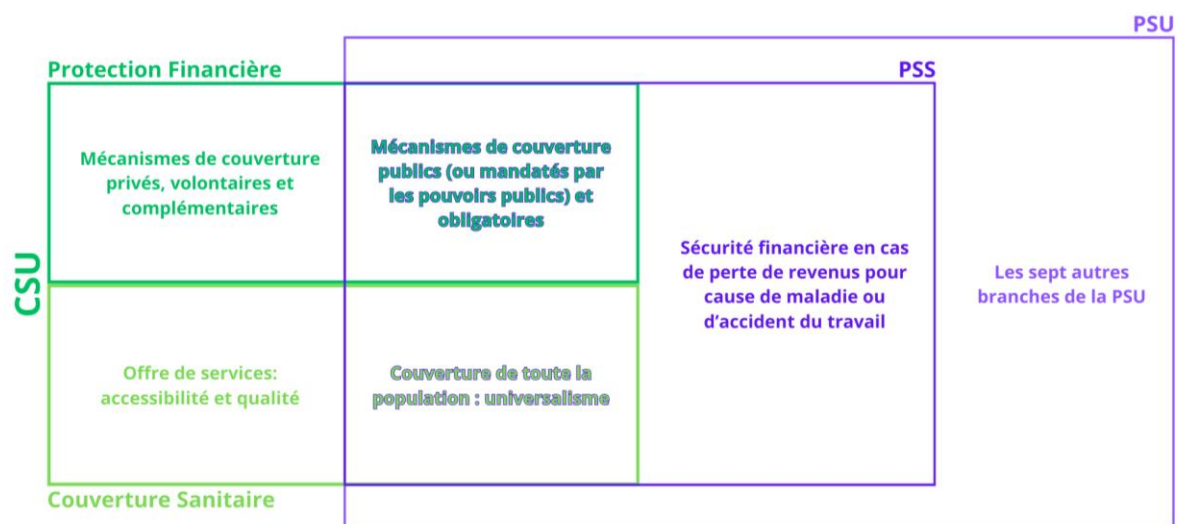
PSU

Protection Financière

PSS

Mécanismes de couverture privés, volontaires et complémentaires

Mécanismes de couverture publics (ou mandatés par les pouvoirs publics) et obligatoires

CSU

Sécurité financière en cas de perte de revenus pour cause de maladie ou d'accident du travail

Les sept autres branches de la PSU

Offre de services: accessibilité et qualité

Couverture de toute la population : universalisme

Couverture Sanitaire